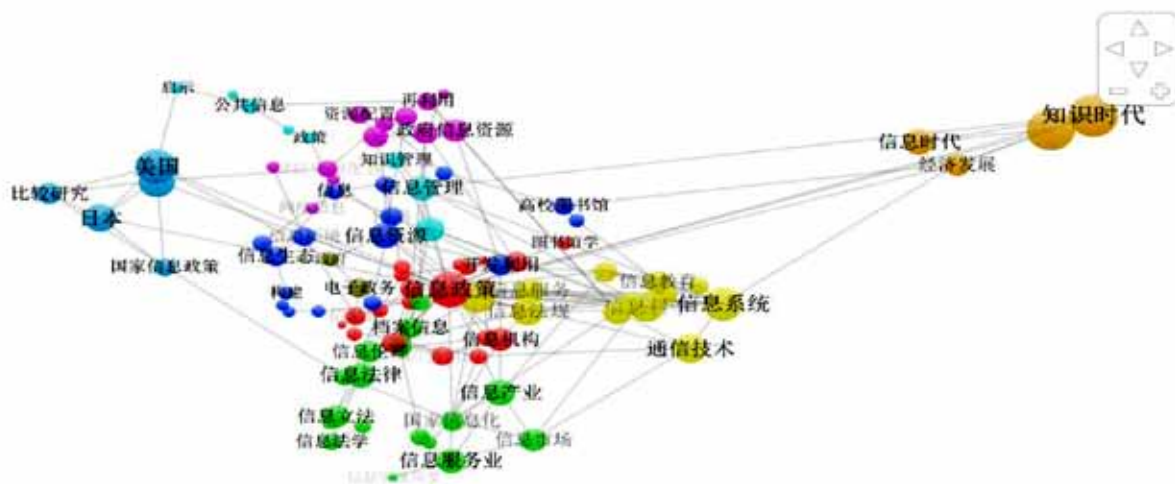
知识时代
信息时代
经济发展
启示
公共信息
再利用
资源配置
政府信息资源
政策
美国
知识管理
比较研究
信息
信息管理
日本
高校图书馆
信息资源
图书馆学
国家信息政策
信息生态
开发利用
信息政策
信息教育
电子政务
信息服务
信息系统
信息法规
档案信息
信息机构
通信技术
信息安全
信息法律
信息产业
信息立法
国家信息化
信息法学
信息市场
信息服务业